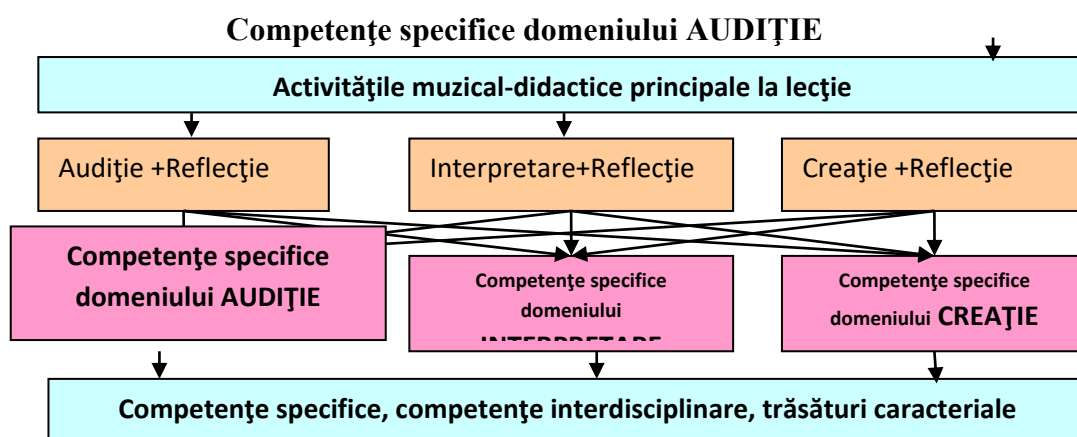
Competenţe specifice domeniului AUDIŢIE

Activităţile muzical-didactice principale la lecţie

Audiţie +Reflecţie

Interpretare+Reflecţie

Creaţie +Reflecţie

Competenţe specifice domeniului AUDIŢIE

Competenţe specifice domeniului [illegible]

Competenţe specifice domeniului CREAŢIE

Competenţe specifice, competenţe interdisciplinare, trăsături caracteriale